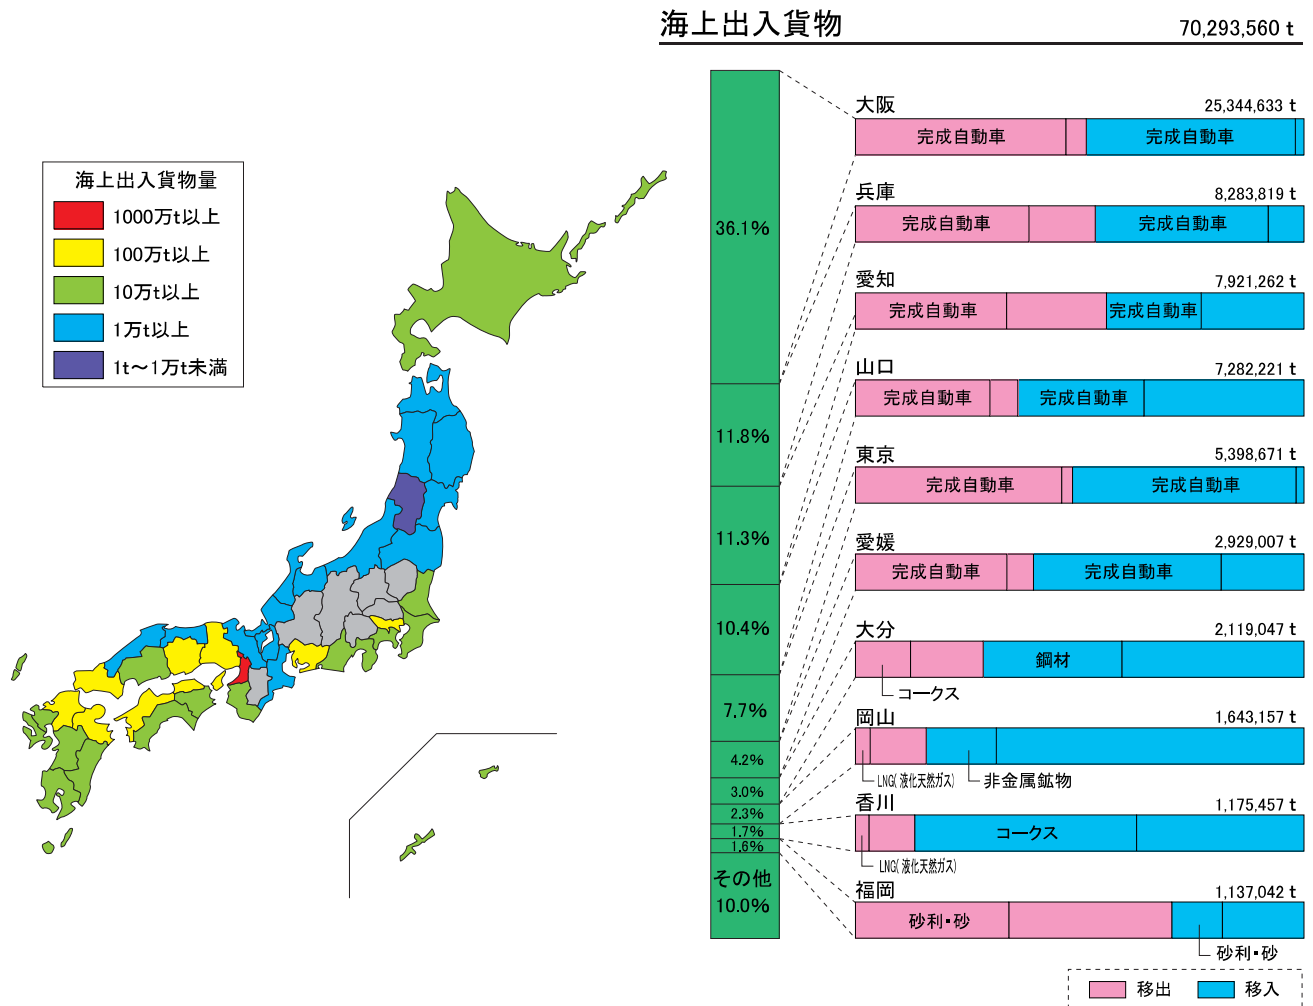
海上出入貨物 70,293,560 t

海上出入貨物量
1000万t以上
100万t以上
10万t以上
1万t以上
1t～1万t未満

36.1%
11.8%
11.3%
10.4%
7.7%
4.2%
3.0%
2.3%
1.7%
1.6%
その他
10.0%

大阪 25,344,633 t
完成自動車 完成自動車

兵庫 8,283,819 t
完成自動車 完成自動車

愛知 7,921,262 t
完成自動車 完成自動車

山口 7,282,221 t
完成自動車 完成自動車

東京 5,398,671 t
完成自動車 完成自動車

愛媛 2,929,007 t
完成自動車 完成自動車

大分 2,119,047 t
鋼材
コークス

岡山 1,643,157 t
LNG(液化天然ガス) 非金属鉱物

香川 1,175,457 t
コークス
LNG(液化天然ガス)

福岡 1,137,042 t
砂利・砂
砂利・砂

移出 移入